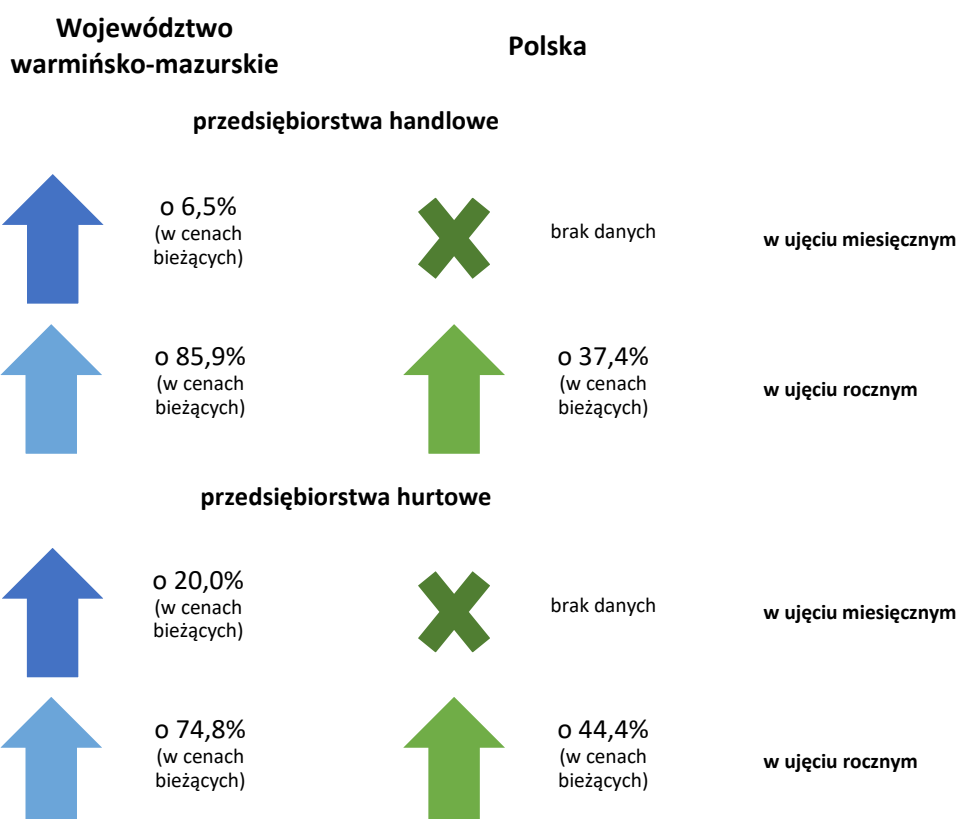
Województwo warmińsko-mazurskie

Polska

przedsiębiorstwa handlowe

o 6,5%
(w cenach bieżących)

brak danych

w ujęciu miesięcznym

o 85,9%
(w cenach bieżących)

o 37,4%
(w cenach bieżących)

w ujęciu rocznym

przedsiębiorstwa hurtowe

o 20,0%
(w cenach bieżących)

brak danych

w ujęciu miesięcznym

o 74,8%
(w cenach bieżących)

o 44,4%
(w cenach bieżących)

w ujęciu rocznym